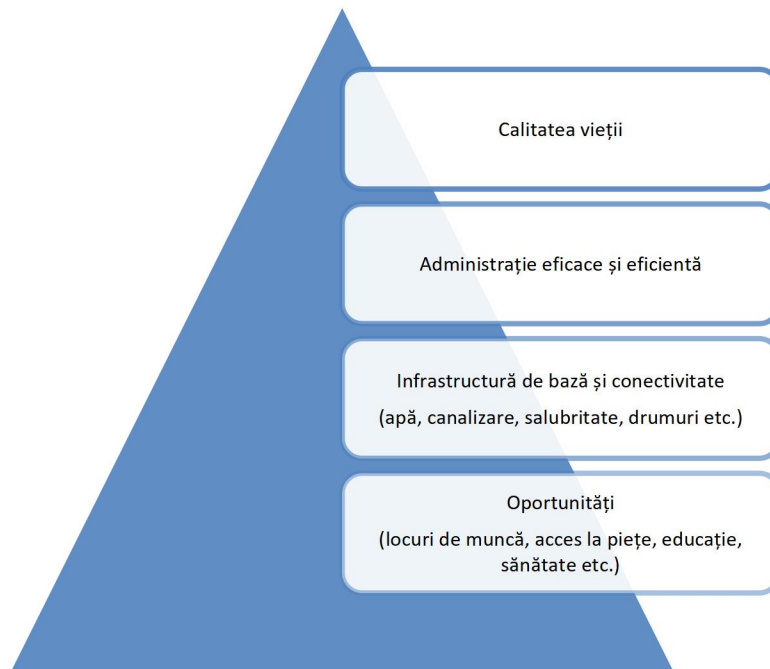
Calitatea vieții

Administrație eficace și eficientă

Infrastructură de bază și conectivitate
(apă, canalizare, salubritate, drumuri etc.)

Oportunități
(locuri de muncă, acces la piețe, educație, sănătate etc.)